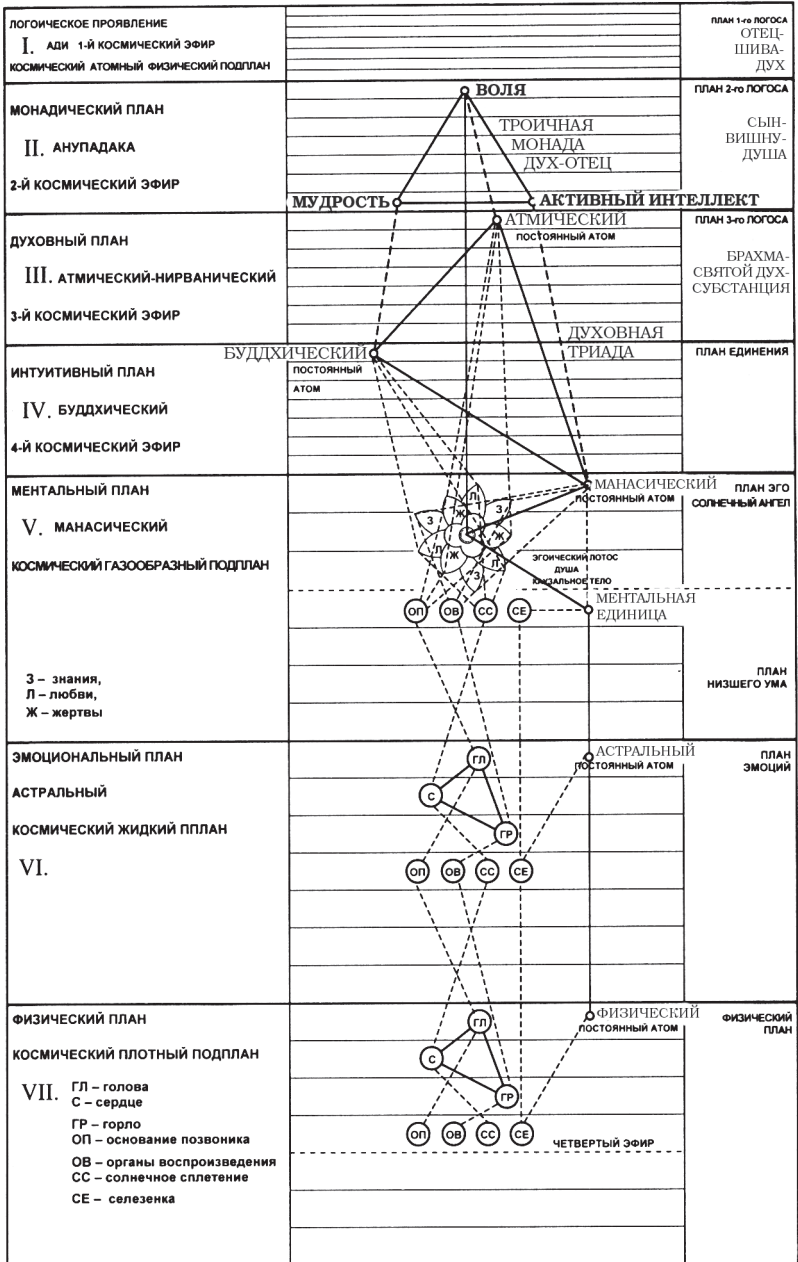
ЛОГОИЧЕСКОЕ ПРОЯВЛЕНИЕ
I. АДИ 1-Й КОСМИЧЕСКИЙ ЭФИР
КОСМИЧЕСКИЙ АТОМНЫЙ ФИЗИЧЕСКИЙ ПОДПЛАН

ПЛАН 1-го ЛОГОСА
ОТЕЦ-ШИВА-ДУХ

МОНАДИЧЕСКИЙ ПЛАН
II. АНУПАДАКА
2-Й КОСМИЧЕСКИЙ ЭФИР

ВОЛЯ
ТРОИЧНАЯ МОНАДА ДУХ-ОТЕЦ
МУДРОСТЬ
АКТИВНЫЙ ИНТЕЛЛЕКТ

ПЛАН 2-го ЛОГОСА
СЫН-ВИШНУ-ДУША

ДУХОВНЫЙ ПЛАН
III. АТМИЧЕСКИЙ-НИРВАНИЧЕСКИЙ
3-Й КОСМИЧЕСКИЙ ЭФИР

АТМИЧЕСКИЙ
ПОСТОЯННЫЙ АТОМ
ДУХОВНАЯ ТРИАДА

ПЛАН 3-го ЛОГОСА
БРАХМА-СВЯТОЙ ДУХ-СУБСТАНЦИЯ

БУДДХИЧЕСКИЙ
ПОСТОЯННЫЙ АТОМ

ИНТУИТИВНЫЙ ПЛАН
IV. БУДДХИЧЕСКИЙ
4-Й КОСМИЧЕСКИЙ ЭФИР

ПЛАН ЕДИНЕНИЯ

МЕНТАЛЬНЫЙ ПЛАН
V. МАНАСИЧЕСКИЙ
КОСМИЧЕСКИЙ ГАЗООБРАЗНЫЙ ПОДПЛАН

МАНАСИЧЕСКИЙ
ПОСТОЯННЫЙ АТОМ
Л Ж З З Л Ж Ж Л З
ЭГОИЧЕСКИЙ ЛОТОС
ДУША
КАУЗАЛЬНОЕ ТЕЛО

ПЛАН ЭГО
СОЛНЕЧНЫЙ АНГЕЛ

ОП ОВ СС СЕ
МЕНТАЛЬНАЯ ЕДИНИЦА

З – знания,
Л – любви,
Ж – жертвы

ПЛАН НИЗШЕГО УМА

ЭМОЦИОНАЛЬНЫЙ ПЛАН
АСТРАЛЬНЫЙ
КОСМИЧЕСКИЙ ЖИДКИЙ ППЛАН
VI.

ГЛ С ГР
АСТРАЛЬНЫЙ
ПОСТОЯННЫЙ АТОМ
ОП ОВ СС СЕ

ПЛАН ЭМОЦИЙ

ФИЗИЧЕСКИЙ ПЛАН
КОСМИЧЕСКИЙ ПЛОТНЫЙ ПОДПЛАН
VII. ГЛ – голова
С – сердце
ГР – горло
ОП – основание позвоника
ОВ – органы воспроизведения
СС – солнечное сплетение
СЕ – селезенка

ГЛ С ГР
ФИЗИЧЕСКИЙ
ПОСТОЯННЫЙ АТОМ
ОП ОВ СС СЕ
ЧЕТВЕРТЫЙ ЭФИР

ФИЗИЧЕСКИЙ ПЛАН